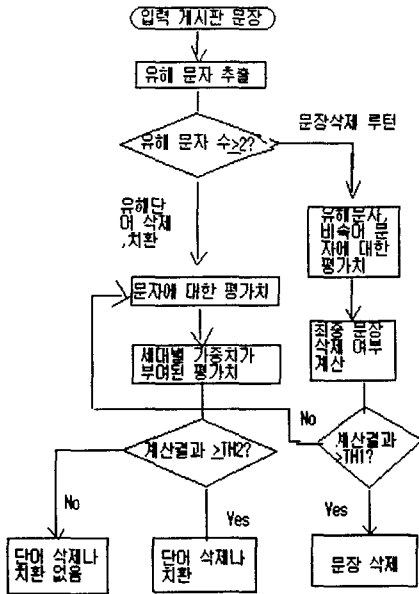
입력 게시판 문장

유해 문자 추출

문장삭제 루틴

유해 문자 수>2?

유해단어 삭제 ,치환

유해문자, 비속어 문자에 대한 평가치

문자에 대한 평가치

최종 문장 삭제 여부 계산

세대별 가중치가 부여된 평가치

No

계산결과 >TH2?

계산결과 >TH1?

No

Yes

Yes

단어 삭제나 치환 없음

단어 삭제나 치환

문장 삭제